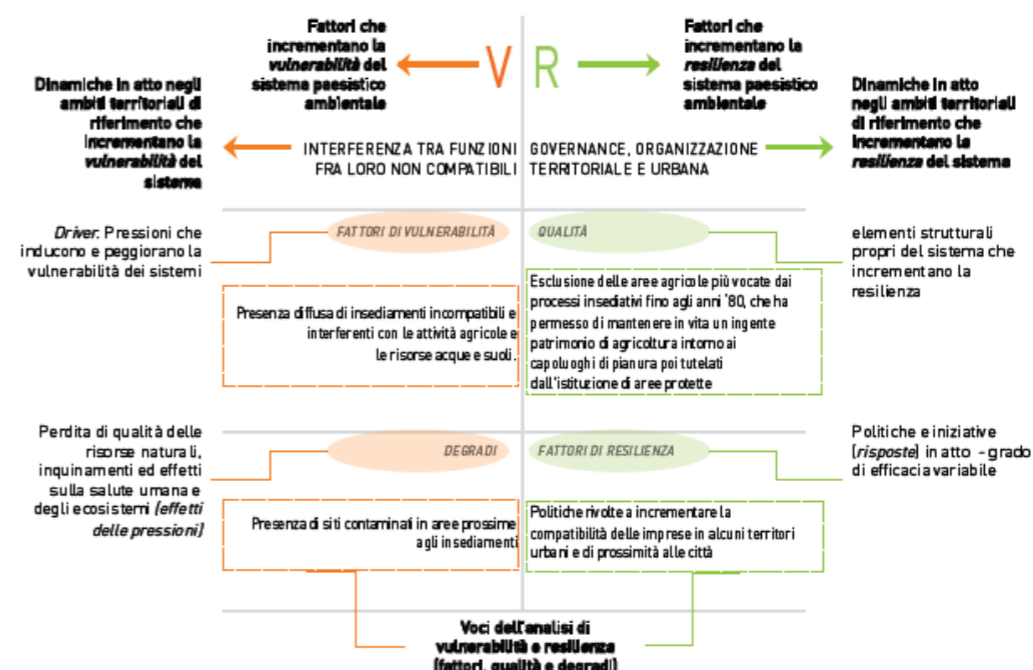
Fattori che incrementano la *vulnerabilità* del sistema paesistico ambientale

V R

Fattori che incrementano la *resilienza* del sistema paesistico ambientale

Dinamiche in atto negli ambiti territoriali di riferimento che incrementano la *vulnerabilità* del sistema

INTERFERENZA TRA FUNZIONI FRA LORO NON COMPATIBILI

GOVERNANCE, ORGANIZZAZIONE TERRITORIALE E URBANA

Dinamiche in atto negli ambiti territoriali di riferimento che incrementano la *resilienza* del sistema

*Driver*: Pressioni che inducono e peggiorano la vulnerabilità dei sistemi

FATTORI DI VULNERABILITÀ

QUALITÀ

elementi strutturali propri del sistema che incrementano la resilienza

Presenza diffusa di insediamenti incompatibili e interferenti con le attività agricole e le risorse acque e suoli.

Esclusione delle aree agricole più vocate dai processi insediativi fino agli anni '80, che ha permesso di mantenere in vita un ingente patrimonio di agricoltura intorno ai capoluoghi di pianura poi tutelati dall'istituzione di aree protette

Perdita di qualità delle risorse naturali, inquinamenti ed effetti sulla salute umana e degli ecosistemi *(effetti delle pressioni)*

DEGRADI

FATTORI DI RESILIENZA

Politiche e iniziative (*risposte*) in atto - grado di efficacia variabile

Presenza di siti contaminati in aree prossime agli insediamenti

Politiche rivolte a incrementare la compatibilità delle imprese in alcuni territori urbani e di prossimità alle città

Voci dell'analisi di vulnerabilità e resilienza (fattori, qualità e degradi)